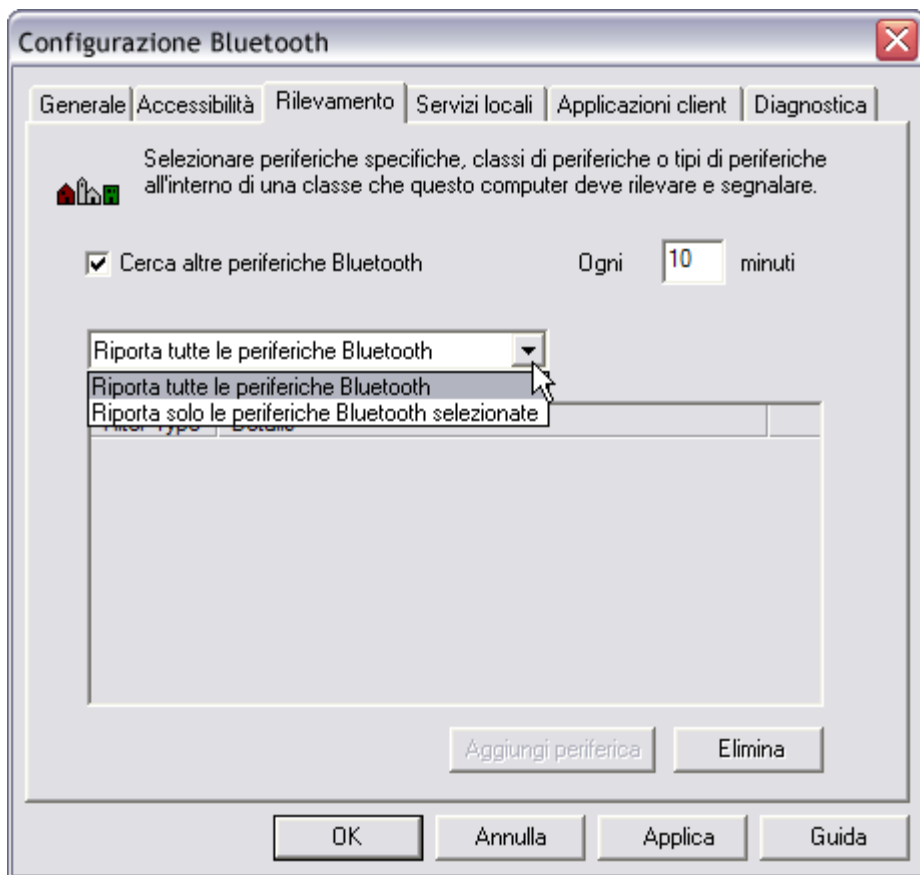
Configurazione Bluetooth

Generale | Accessibilità | Rilevamento | Servizi locali | Applicazioni client | Diagnostica

Selezionare periferiche specifiche, classi di periferiche o tipi di periferiche all'interno di una classe che questo computer deve rilevare e segnalare.

Cerca altre periferiche Bluetooth

Ogni 10 minuti

Riporta tutte le periferiche Bluetooth

Riporta tutte le periferiche Bluetooth
Riporta solo le periferiche Bluetooth selezionate

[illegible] | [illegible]

Aggiungi periferica

Elimina

OK

Annulla

Applica

Guida